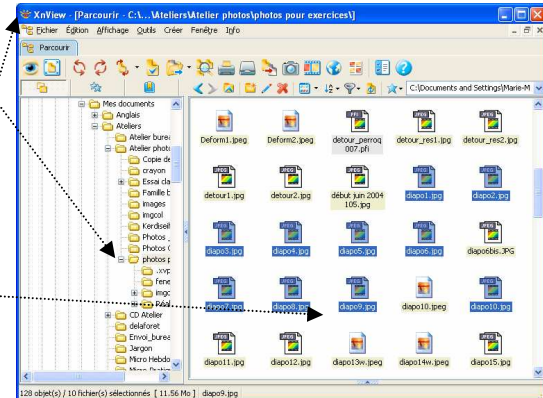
XnView - [Parcourir - C:\...\Ateliers\Atelier photos\photos pour exercices\]

Fichier Édition Affichage Outils Créer Fenêtre Info

Parcourir

C:\Documents and Settings\Marie-M

Mes documents
Anglais
Ateliers
Atelier burea
Atelier photo
Copie de
crayon
Essai cla
Famille b
images
imgcol
Kerdiseil
Photos
Photos
photos p
.xvp
fene
imgc
Résu
CD Atelier
delaforet
Envoi_burea
Jargon
Micro Hebdo

Deform1.jpeg
Deform2.jpeg
detour_perroq007.pfi
detour_res1.jpg
detour_res2.jpg
detour1.jpg
detour2.jpg
début juin 2004 105.jpg
diapo1.jpg
diapo2.jpg
diapo3.jpg
diapo4.jpg
diapo5.jpg
diapo6.jpg
diapo6bis.JPG
diapo7.jpg
diapo8.jpg
diapo9.jpg
diapo10.jpeg
diapo10.jpg
diapo11.jpg
diapo12.jpg
diapo13w.jpeg
diapo14w.jpeg
diapo15.jpg

128 objet(s) / 10 fichier(s) sélectionnés [ 11.56 Mo ] diapo9.jpg